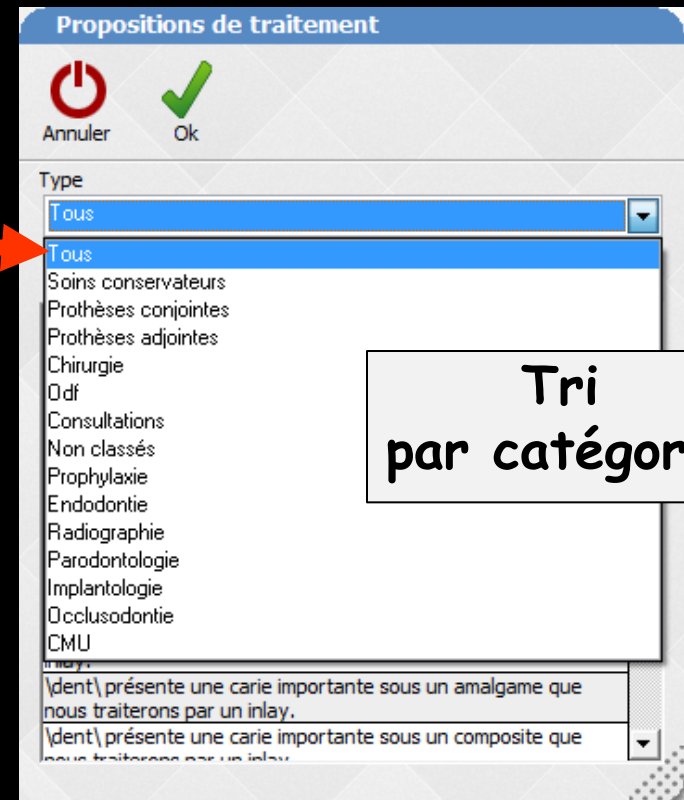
Propositions de traitement

Annuler

Ok

Type

Tous

Tous
Soins conservateurs
Prothèses conjointes
Prothèses adjointes
Chirurgie
Odf
Consultations
Non classés
Prophylaxie
Endodontie
Radiographie
Parodontologie
Implantologie
Occlusodontie
CMU

Tri par catégor

inlay.
\dent\ présente une carie importante sous un amalgame que nous traiterons par un inlay.
\dent\ présente une carie importante sous un composite que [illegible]